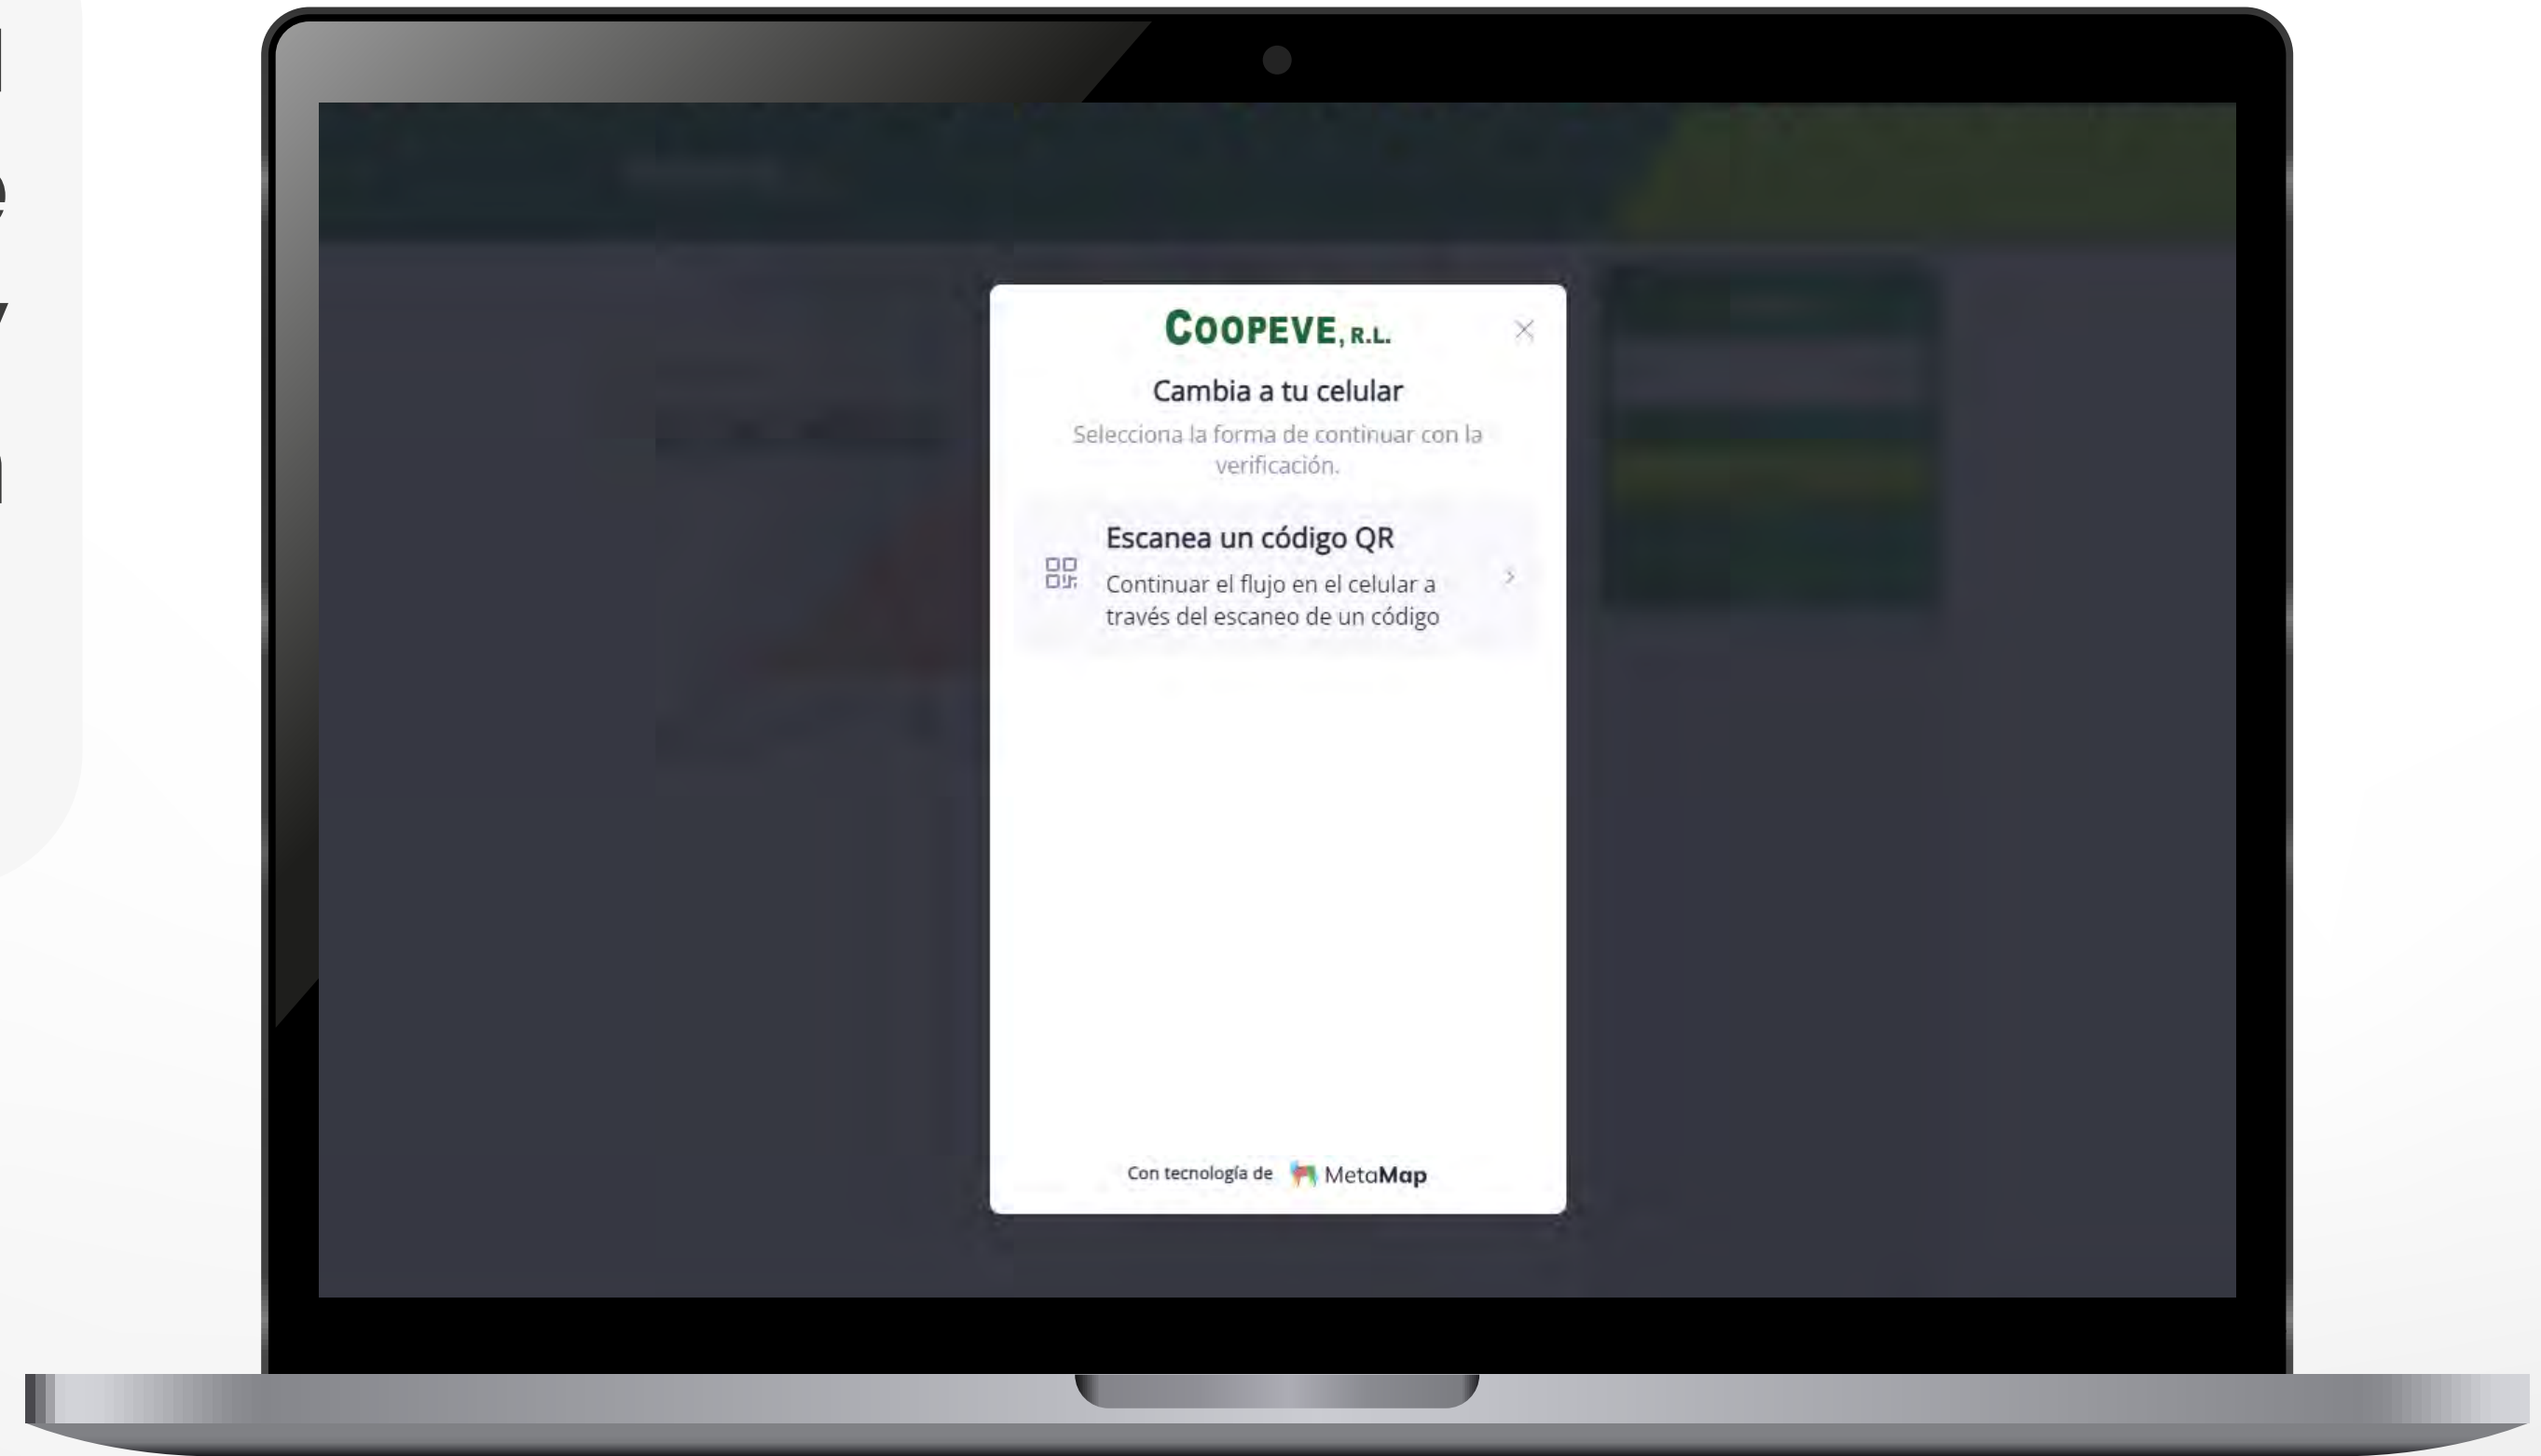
COOPEVE, R.L.

×

Cambia a tu celular

Selecciona la forma de continuar con la verificación.

Escanea un código QR

Continuar el flujo en el celular a través del escaneo de un código

Con tecnología de MetaMap